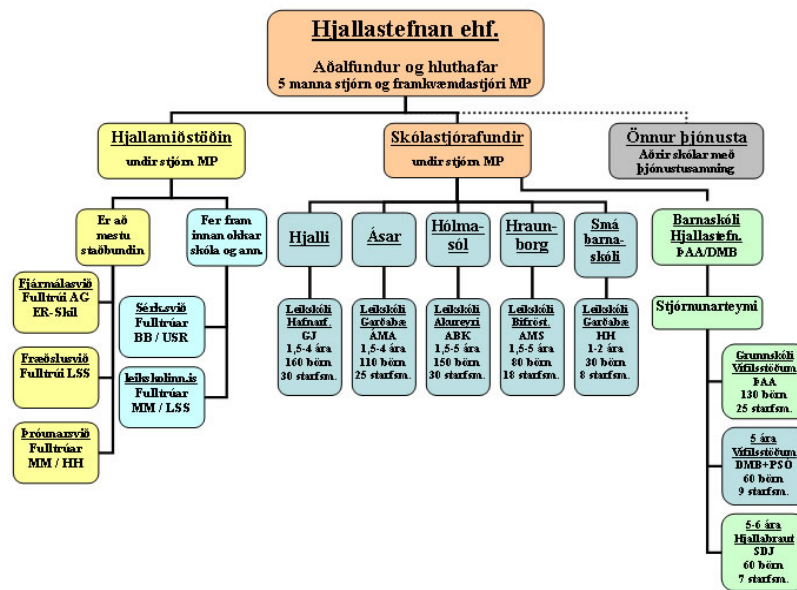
Hjallastefnan ehf.

Aðalfundur og hluthafar
5 manna stjórn og framkvæmdastjóri MP

Hjallamiðstöðin
undir stjórn MP

Skólastjórafundir
undir stjórn MP

Önnur þjónusta
Aðrir skólar með þjónustusamning

Er að mestu staðbundin

Fer fram innan okkar skóla og ann.

Fjármálasvið
Fulltrúi AG
ER-Skil

Fræðslusvið
Fulltrúi LSS

Þróunarsvið
Fulltrúar
MM / HH

Sérk.svið
Fulltrúar
BB / USR

leikskolinn.is
Fulltrúar
MM / LSS

Hjalli

Leikskóli Hafnarf.
GJ
1,5-4 ára
160 börn
30 starfsm.

Ásar

Leikskóli Garðabæ
ÁMA
1,5-4 ára
110 börn
25 starfsm.

Hólma-sól

Leikskóli Akureyri
ABK
1,5-5 ára
150 börn
30 starfsm.

Hraun-borg

Leikskóli Bifröst
AMS
1,5-5 ára
80 börn
18 starfsm.

Smá barna-skóli

Leikskóli Garðabæ
HH
1-2 ára
30 börn
8 starfsm.

Barnaskóli Hjallastefn.
ÞAA/DMB

Stjórnunarteymi

Grunnskóli Vífilsstöðum
ÞAA
130 börn
25 starfsm.

5 ára Vífilsstöðum
DMB+PSO
60 börn
9 starfsm.

5-6 ára Hjallabraut
SDJ
60 börn
7 starfsm.